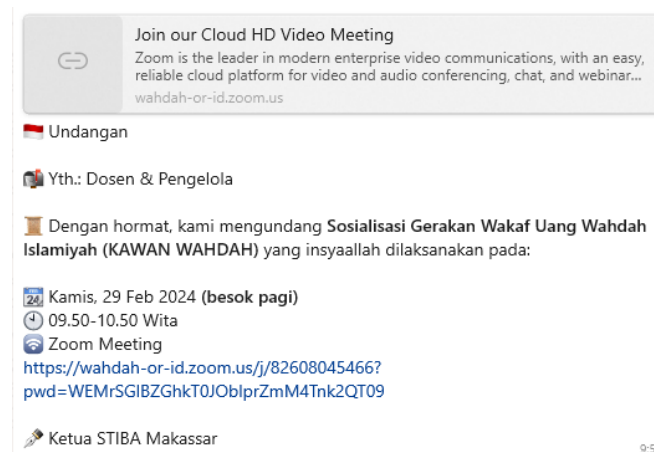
Join our Cloud HD Video Meeting
Zoom is the leader in modern enterprise video communications, with an easy, reliable cloud platform for video and audio conferencing, chat, and webinar...
wahdah-or-id.zoom.us

🇮🇩 Undangan

📬 Yth.: Dosen & Pengelola

📜 Dengan hormat, kami mengundang **Sosialisasi Gerakan Wakaf Uang Wahdah Islamiyah (KAWAN WAHDAH)** yang insyaallah dilaksanakan pada:

📅 Kamis, 29 Feb 2024 **(besok pagi)**
🕘 09.50-10.50 Wita
🛜 Zoom Meeting
https://wahdah-or-id.zoom.us/j/82608045466?pwd=WEMrSGlBZGhkT0JOblprZmM4Tnk2QT09

✒️ Ketua STIBA Makassar